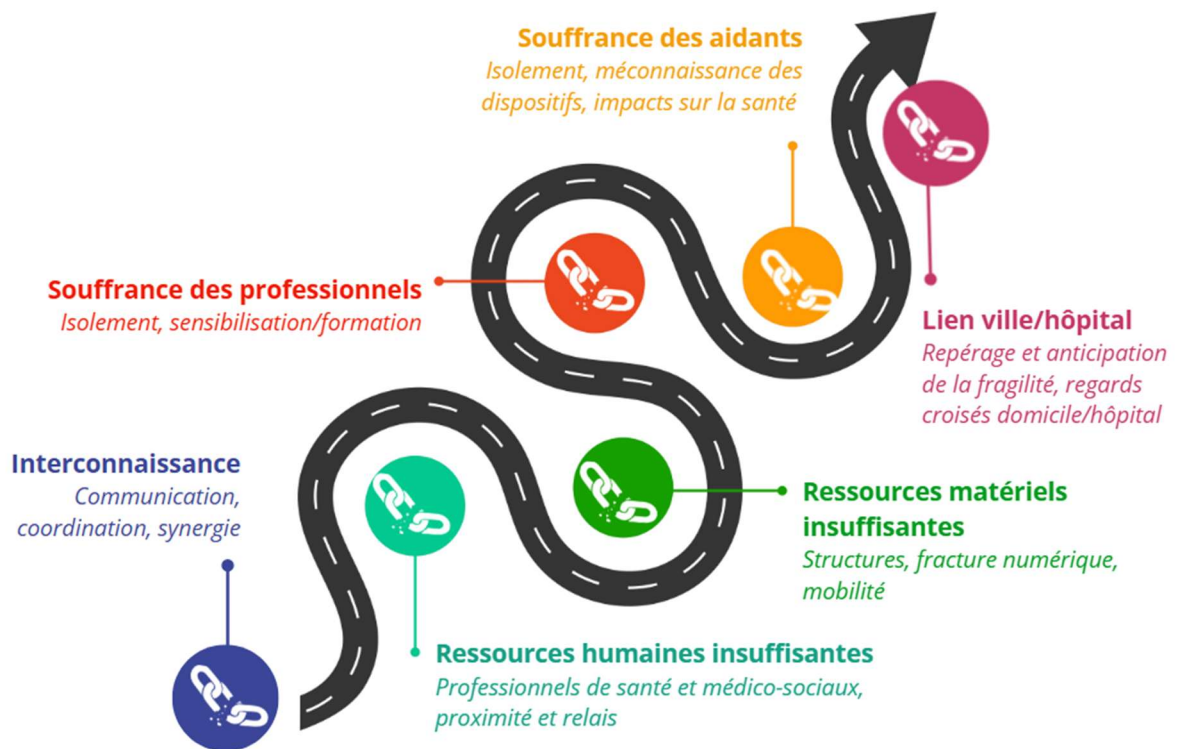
Souffrance des aidants
Isolement, méconnaissance des dispositifs, impacts sur la santé

Souffrance des professionnels
Isolement, sensibilisation/formation

Lien ville/hôpital
Repérage et anticipation de la fragilité, regards croisés domicile/hôpital

Interconnaissance
Communication, coordination, synergie

Ressources matériels insuffisantes
Structures, fracture numérique, mobilité

Ressources humaines insuffisantes
Professionnels de santé et médico-sociaux, proximité et relais